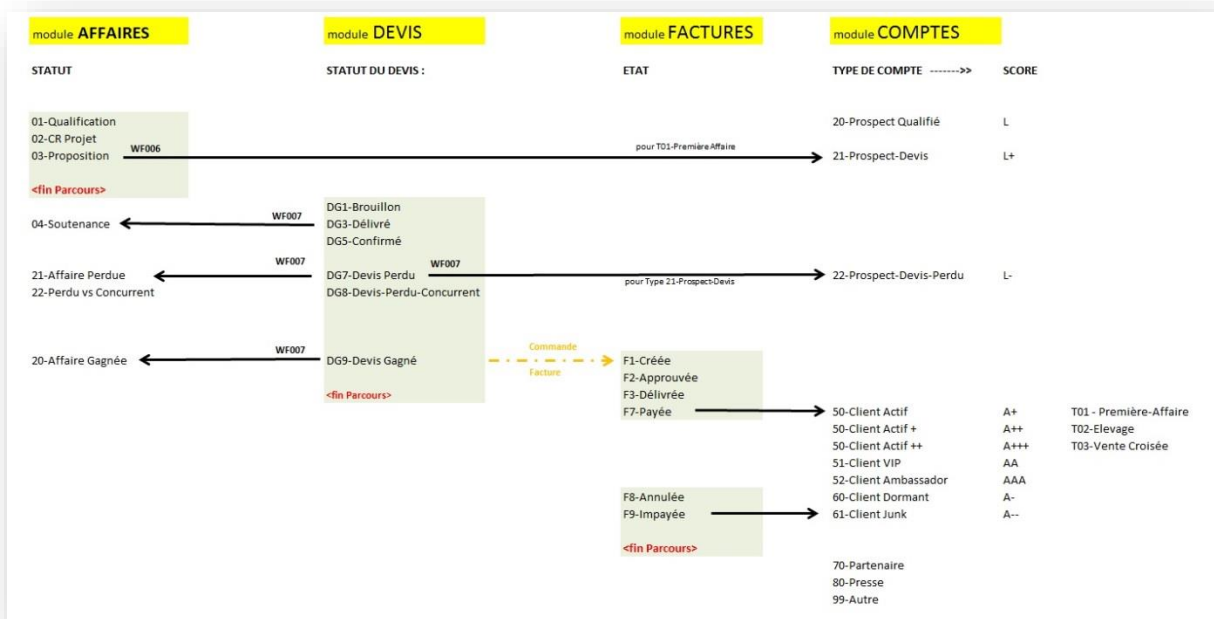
module AFFAIRES

STATUT

01-Qualification
02-CR Projet
03-Proposition WF006

<fin Parcours>

04-Soutenance

21-Affaire Perdue
22-Perdu vs Concurrent

20-Affaire Gagnée

module DEVIS

STATUT DU DEVIS :

WF007
DG1-Brouillon
DG3-Délivré
DG5-Confirmé

WF007
DG7-Devis Perdu WF007
DG8-Devis-Perdu-Concurrent

WF007
DG9-Devis Gagné

<fin Parcours>

Commande
Facture

module FACTURES

ETAT

pour T01-Première Affaire

pour Type 21-Prospect-Devis

F1-Créée
F2-Approuvée
F3-Délivrée
F7-Payée

F8-Annulée
F9-Impayée

<fin Parcours>

module COMPTES

TYPE DE COMPTE ------->> SCORE

| | | |
|---|---|---|
| 20-Prospect Qualifié | L | |
| 21-Prospect-Devis | L+ | |
| 22-Prospect-Devis-Perdu | L- | |
| 50-Client Actif | A+ | T01 - Première-Affaire |
| 50-Client Actif + | A++ | T02-Elevage |
| 50-Client Actif ++ | A+++ | T03-Vente Croisée |
| 51-Client VIP | AA | |
| 52-Client Ambassador | AAA | |
| 60-Client Dormant | A- | |
| 61-Client Junk | A-- | |

70-Partenaire
80-Presse
99-Autre